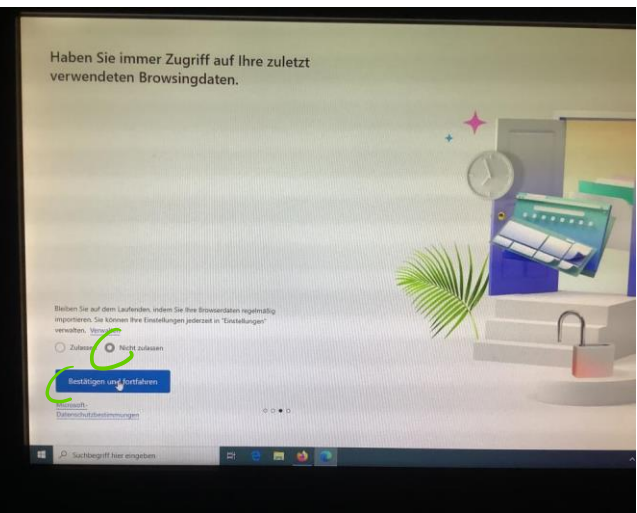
Haben Sie immer Zugriff auf Ihre zuletzt verwendeten Browsingdaten.

Bleiben Sie auf dem Laufenden, indem Sie Ihre Browserdaten regelmäßig importieren. Sie können Ihre Einstellungen jederzeit in "Einstellungen" verwalten. Verwalten

Zulassen

Nicht zulassen

Bestätigen und fortfahren

Microsoft-Datenschutzbestimmungen

Suchbegriff hier eingeben